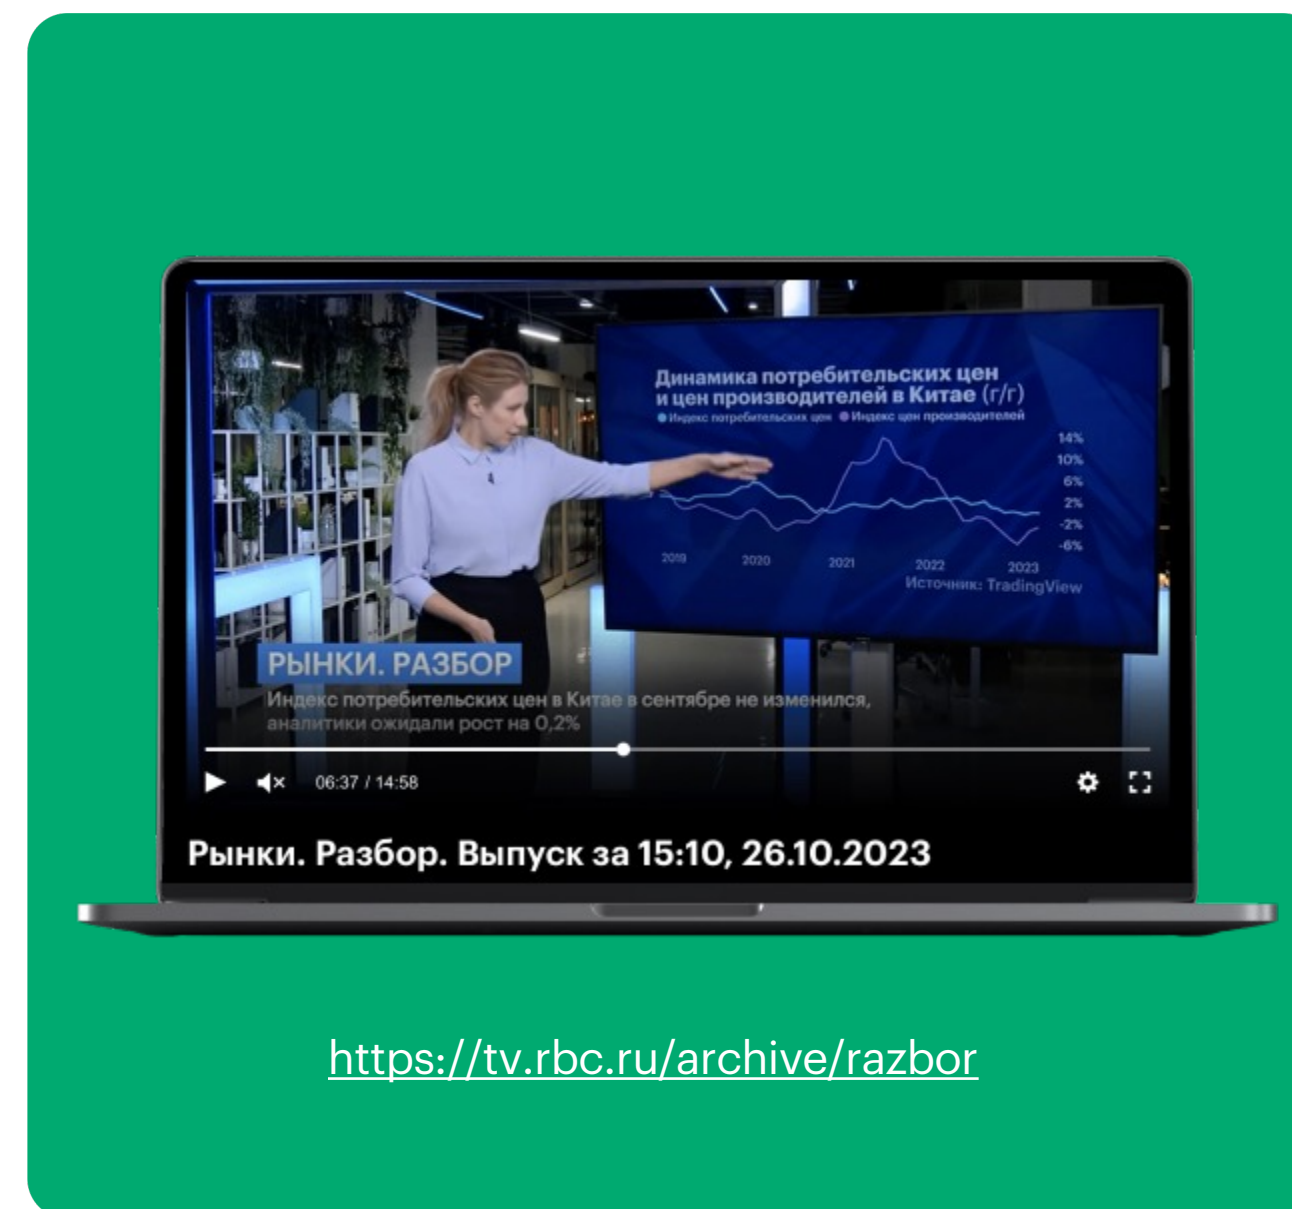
Динамика потребительских цен и цен производителей в Китае (г/г)
● Индекс потребительских цен ● Индекс цен производителей

14%
10%
6%
2%
-2%
-6%

2019
2020
2021
2022
2023

Источник: TradingView

РЫНКИ. РАЗБОР
Индекс потребительских цен в Китае в сентябре не изменился, аналитики ожидали рост на 0,2%

06:37 / 14:58

Рынки. Разбор. Выпуск за 15:10, 26.10.2023

https://tv.rbc.ru/archive/razbor